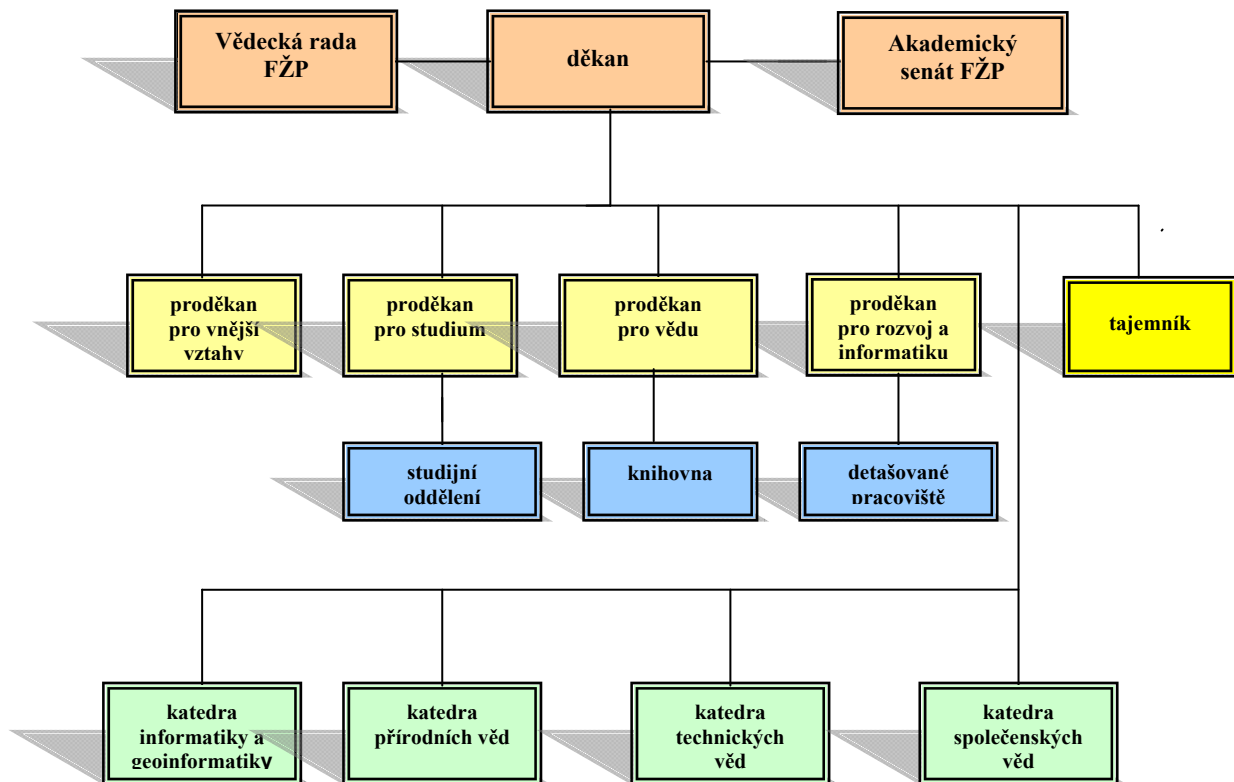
Vědecká rada FŽP

děkan

Akademický senát FŽP

proděkan pro vnější vztahy

proděkan pro studium

proděkan pro vědu

proděkan pro rozvoj a informatiku

tajemník

studijní oddělení

knihovna

detašované pracoviště

katedra informatiky a geoinformatiky

katedra přírodních věd

katedra technických věd

katedra společenských věd